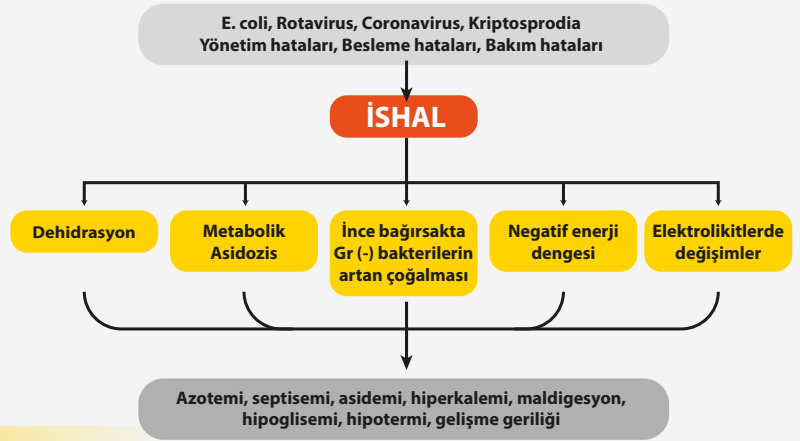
E. coli, Rotavirus, Coronavirus, Kriptosprodia
Yönetim hataları, Besleme hataları, Bakım hataları

İSHAL

Dehidrasyon

Metabolik Asidozis

İnce bağırsakta Gr (-) bakterilerin artan çoğalması

Negatif enerji dengesi

Elektrolikitlerde değişimler

Azotemi, septisemi, asidemi, hiperkalemi, maldigesyon, hipoglisemi, hipotermi, gelişme geriliği